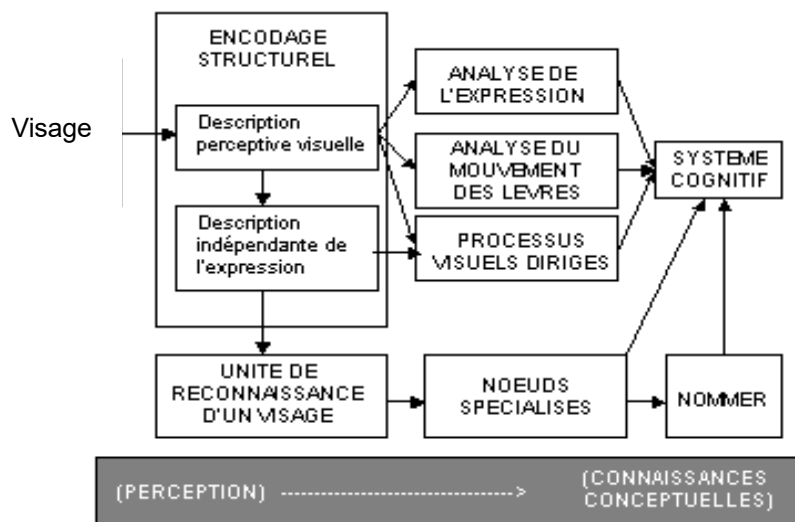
ENCODAGE STRUCTUREL

Visage

Description perceptive visuelle

Description indépendante de l'expression

ANALYSE DE L'EXPRESSION

ANALYSE DU MOUVEMENT DES LEVRES

PROCESSUS VISUELS DIRIGES

SYSTEME COGNITIF

UNITE DE RECONNAISSANCE D'UN VISAGE

NOEUDS SPECIALISES

NOMMER

(PERCEPTION) ------------------------------------> (CONNAISSANCES CONCEPTUELLES)